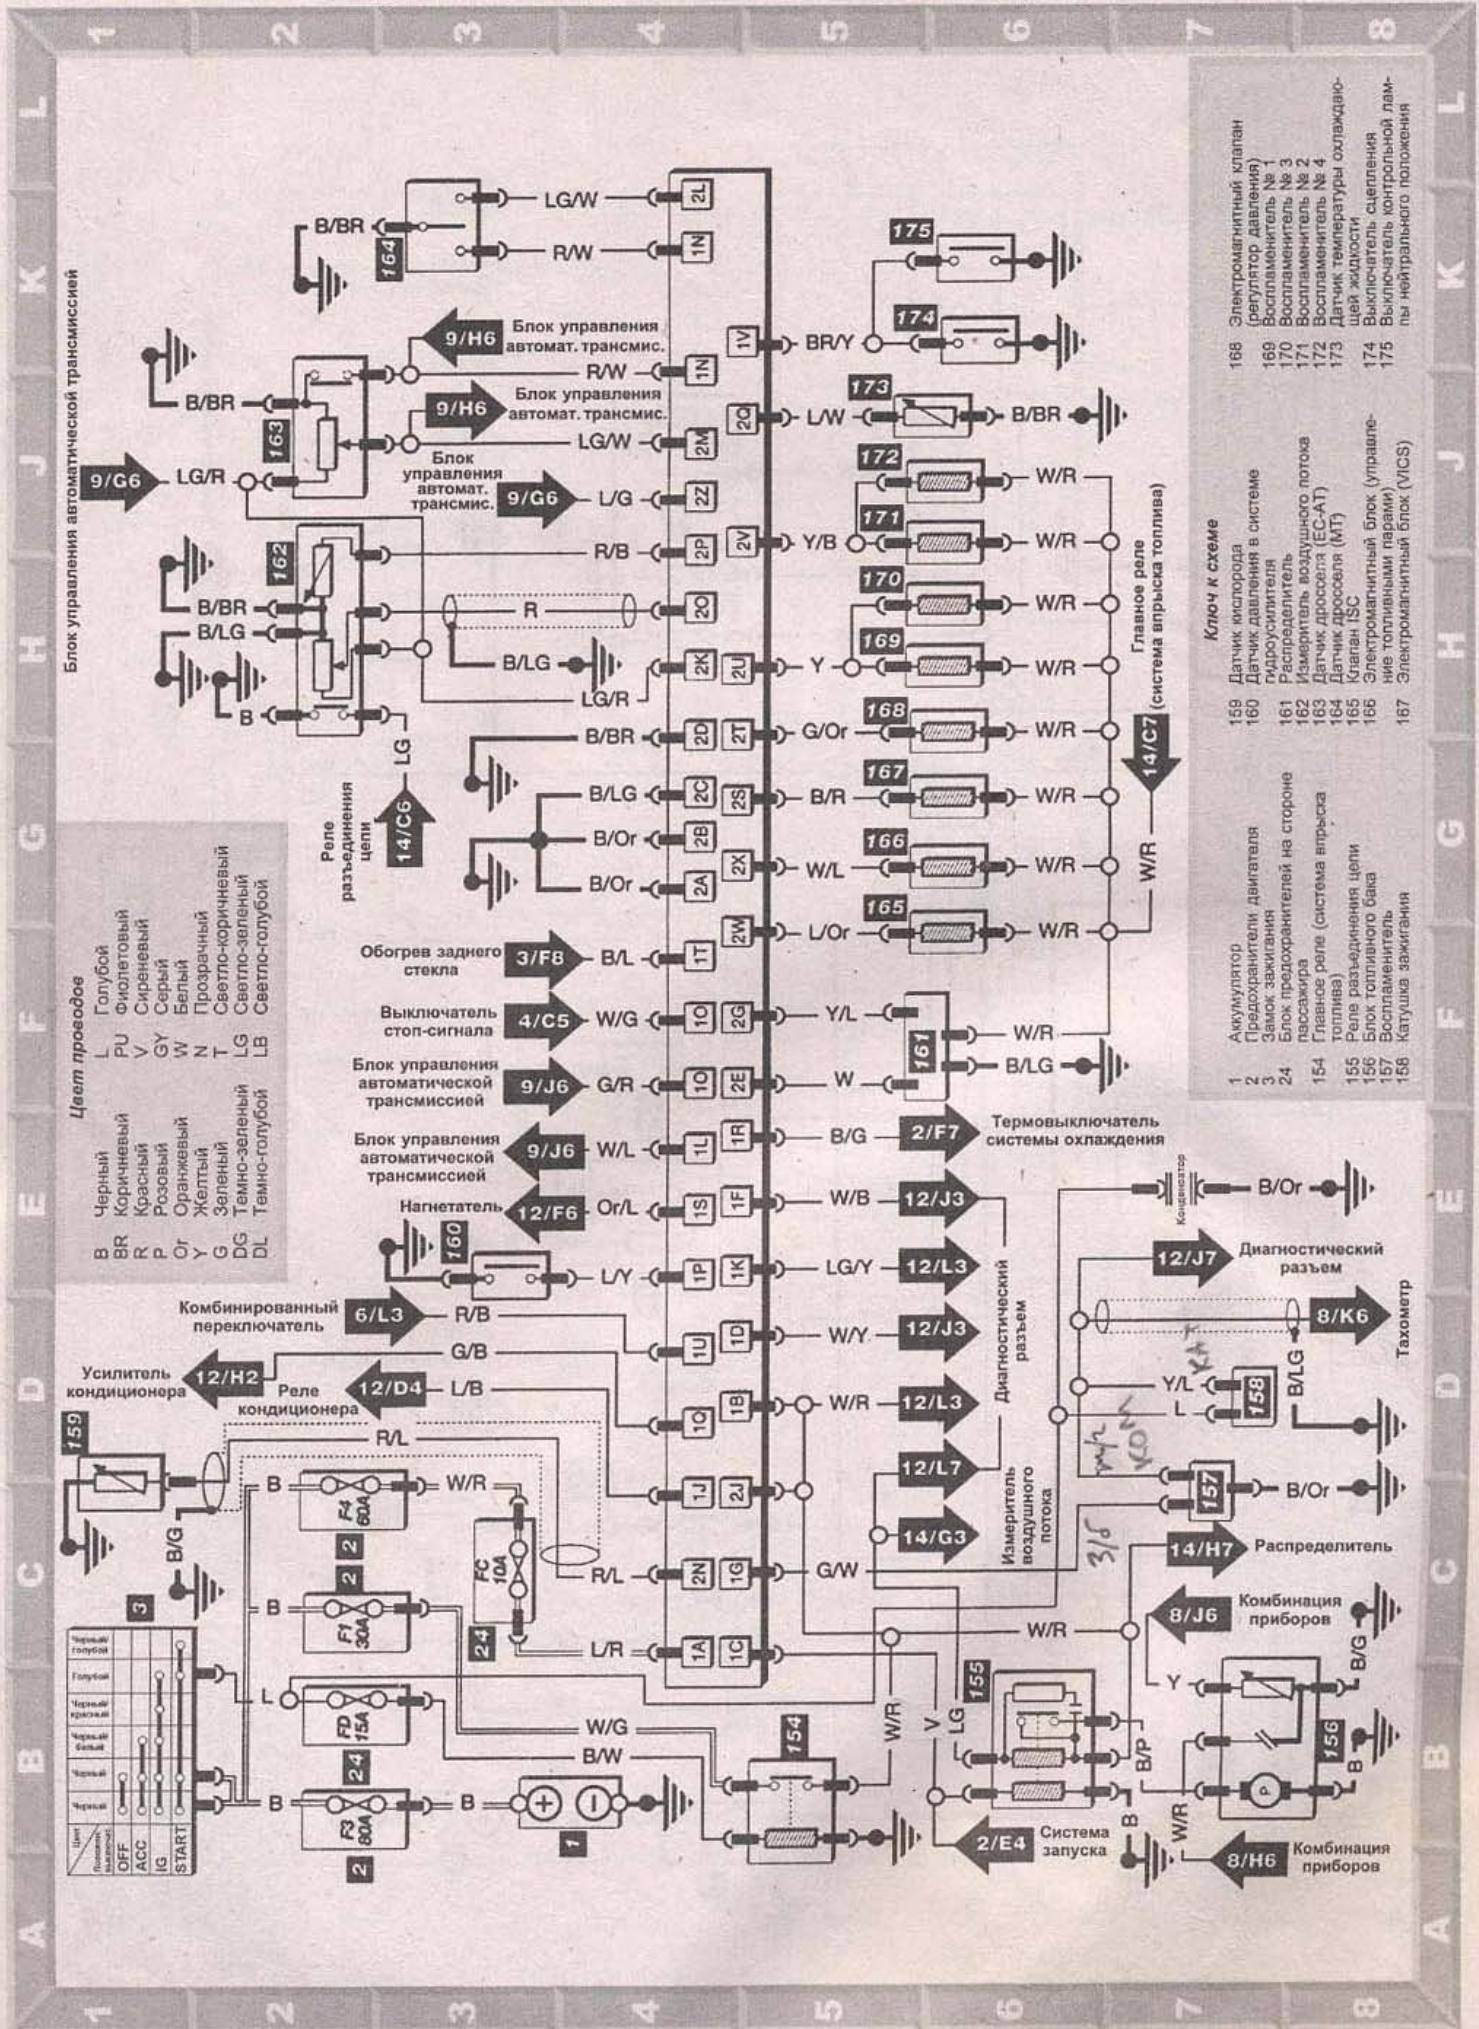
1 2 3 4 5 6 7 8
L K J H G F E D C B A

Блок управления автоматической трансмиссией

Цвет проводов

| | | | |
|---|---|---|---|
| B | Черный | L | Голубой |
| BR | Коричневый | PU | Фиолетовый |
| R | Красный | V | Сиреневый |
| P | Розовый | GY | Серый |
| Or | Оранжевый | W | Белый |
| Y | Желтый | N | Прозрачный |
| G | Зеленый | T | Светло-коричневый |
| DG | Темно-зеленый | LG | Светло-зеленый |
| DL | Темно-голубой | LB | Светло-голубой |

Ключ к схеме

1 Аккумулятор
2 Предохранители двигателя
3 Замок зажигания
24 Блок предохранителей на стороне пассажира
154 Главное реле (система впрыска топлива)
155 Реле разъединения цепи
156 Блок топливного бака
157 Воспламенитель
158 Катушка зажигания
159 Датчик кислорода
160 Датчик давления в системе гидроусилителя
161 Распределитель
162 Измеритель воздушного потока
163 Датчик дросселя (EC-AT)
164 Датчик дросселя (MT)
165 Клапан ISC
166 Блок топливный блок (управление топливными парами)
167 Электромагнитный блок (VICS)
168 Электромагнитный клапан (регулятор давления)
169 Воспламенитель № 1
170 Воспламенитель № 3
171 Воспламенитель № 2
172 Воспламенитель № 4
173 Датчик температуры охлаждающей жидкости
174 Выключатель сцепления
175 Выключатель контрольной лампы нейтрального положения

9/G6 LG/R
B/BR 163 9/H6 Блок управления автомат. трансмис. R/W
9/H6 Блок управления автомат. трансмис. LG/W
Блок управления автомат. трансмис. 9/G6 L/G
B/BR 164 LG/W R/W
162 B/BR B/LG B R/B R B/LG LG/R LG
Реле разъединения цепи 14/C6
B/BR B/LG B/Or B/Or
2L 1N 1V 1N 2Q 2M 2Z 2V 2P 2O 2U 2K 2T 2D 2S 2C 2B 2X 2A 2W 1T 2G 1O 2E 1Q 1R 1L 1F 1S 1K 1P 1D 1U 1B 1Q 2J 1J 1G 2N 1C 1A
BR/Y 175 174 L/W 173 B/BR
172 W/R 171 Y/B W/R 170 W/R 169 Y W/R 168 G/Or W/R 167 B/R W/R 166 W/L W/R 165 L/Or W/R
Главное реле (система впрыска топлива) 14/C7 W/R
Обогрев заднего стекла 3/F8 B/L
Выключатель стоп-сигнала 4/C5 W/G
Блок управления автоматической трансмиссией 9/J6 G/R
Блок управления автоматической трансмиссией 9/J6 W/L
Нагнетатель 12/F6 Or/L
160 L/Y
Комбинированный переключатель 6/L3 R/B
Y/L 161 W/R W B/LG
B/G 2/F7 Термовыключатель системы охлаждения
W/B 12/J3
LG/Y 12/L3
W/Y 12/J3 Диагностический разъем
W/R 12/L3
12/L7
14/G3 Измеритель воздушного потока
G/W
Конденсатор B/Or
12/J7 Диагностический разъем
8/K6 Тахометр
Y/L L 158 B/LG
157 B/Or
14/H7 Распределитель
8/J6 Комбинация приборов B/G
W/R
Y 156 B
B/P W/R B
8/H6 Комбинация приборов
155 LG V W/R
2/E4 Система запуска
Усилитель кондиционера 12/H2 G/B
Реле кондиционера 12/D4 L/B
159 R/L B/G
B F4 60A W/R 2
FC 10A R/L 24
B F1 30A L/R 2
3 L FD 15A 24 W/G
B/W 154
B F3 80A B 1 2
Цвет / Положение выключателя: Черный/голубой, Голубой, Черный/красный, Черный/белый, Черный, Черный
OFF ACC IG START
3/б КАТ КОМ